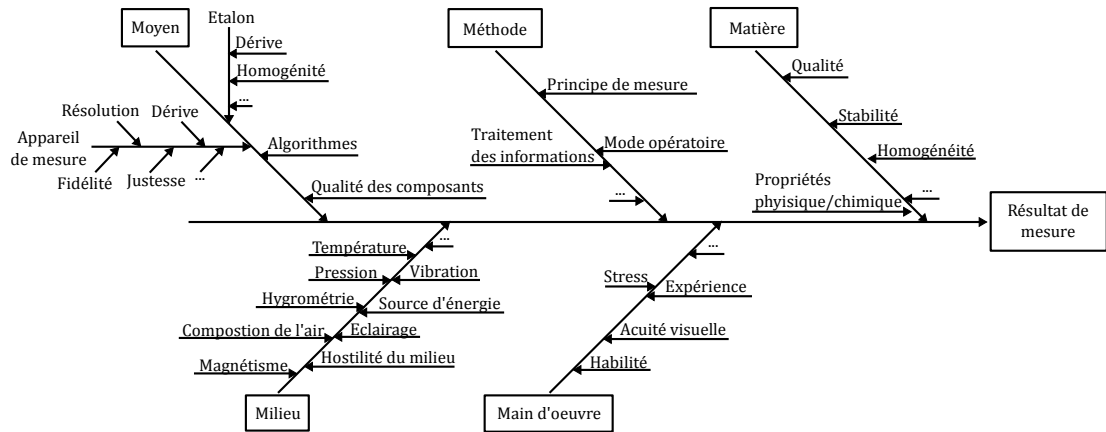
Moyen

Etalon

Dérive

Homogénité

...

Résolution

Dérive

Appareil de mesure

Fidélité

Justesse

...

Algorithmes

Qualité des composants

Méthode

Principe de mesure

Traitement des informations

Mode opératoire

...

Matière

Qualité

Stabilité

Homogénéité

Propriétés physique/chimique

...

Résultat de mesure

Température

...

Pression

Vibration

Hygrométrie

Source d'énergie

Compostion de l'air

Eclairage

Magnétisme

Hostilité du milieu

Milieu

...

Stress

Expérience

Acuité visuelle

Habilité

Main d'oeuvre